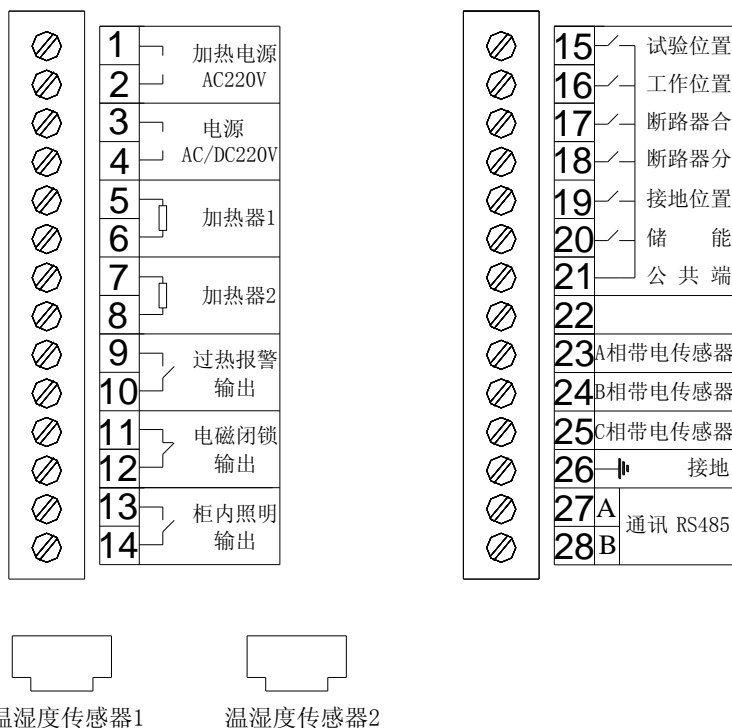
1 2 加热电源 AC220V
3 4 电源 AC/DC220V
5 6 加热器1
7 8 加热器2
9 10 过热报警 输出
11 12 电磁闭锁 输出
13 14 柜内照明 输出

15 试验位置
16 工作位置
17 断路器合
18 断路器分
19 接地位置
20 储 能
21 公 共 端
22
23 A相带电传感器
24 B相带电传感器
25 C相带电传感器
26 接地
27 A 28 B 通讯 RS485

温湿度传感器1
温湿度传感器2